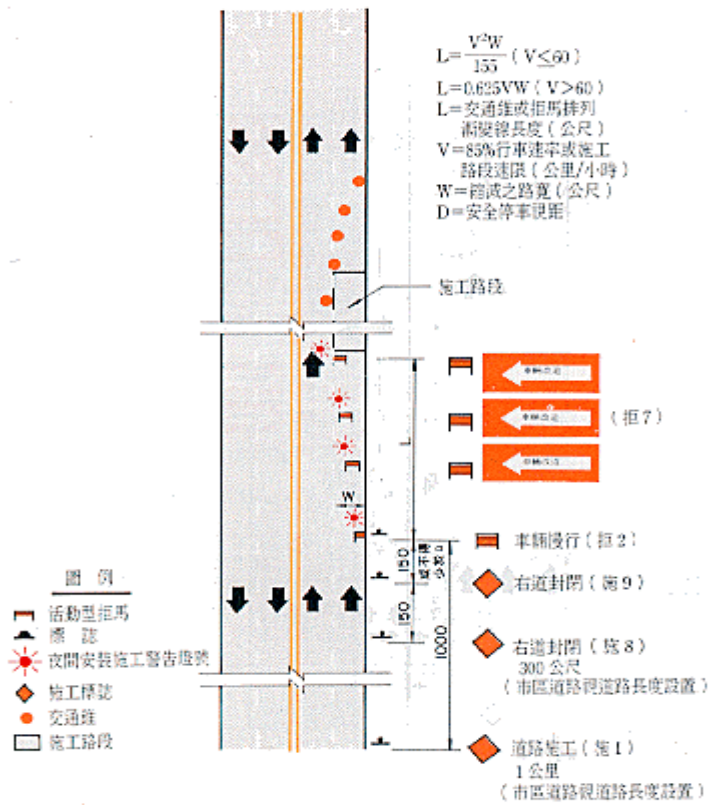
$L=\frac{V^2W}{155}$（V≦60）
L=0.625VW（V>60）
L=交通錐或拒馬排列漸變線長度（公尺）
V=85%行車速率或施工路段速限（公里/小時）
W=縮減之路寬（公尺）
D=安全停車視距

施工路段

（拒7）

車輛慢行（拒2）

右道封閉（施9）

右道封閉（施8）
300公尺
（市區道路視道路長度設置）

道路施工（施1）
1公里
（市區道路視道路長度設置）

W
150
150
1000
L

圖 例
活動型拒馬
標 誌
夜間安裝施工警告燈號
施工標誌
交通錐
施工路段